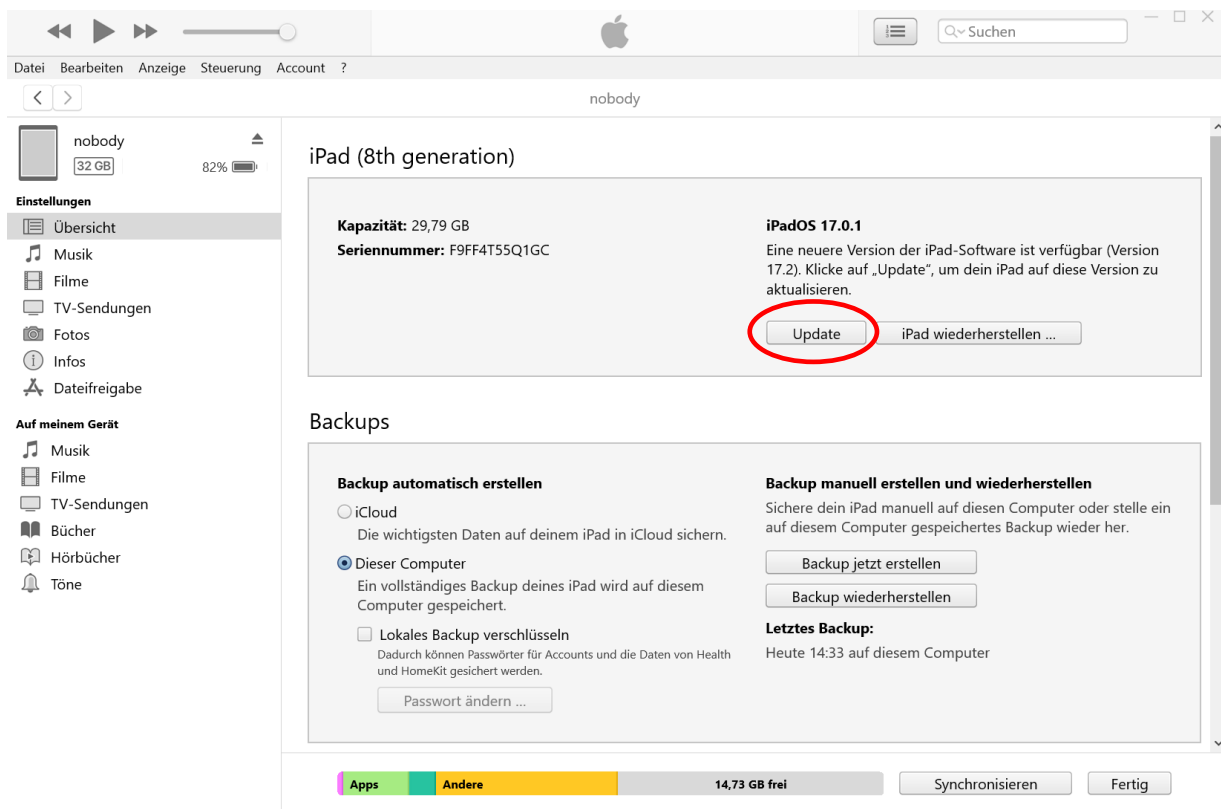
Suchen

Datei Bearbeiten Anzeige Steuerung Account ?

nobody

nobody
32 GB
82%

Einstellungen
Übersicht
Musik
Filme
TV-Sendungen
Fotos
Infos
Dateifreigabe

Auf meinem Gerät
Musik
Filme
TV-Sendungen
Bücher
Hörbücher
Töne

iPad (8th generation)

Kapazität: 29,79 GB
Seriennummer: F9FF4T55Q1GC

iPadOS 17.0.1
Eine neuere Version der iPad-Software ist verfügbar (Version 17.2). Klicke auf „Update", um dein iPad auf diese Version zu aktualisieren.

Update
iPad wiederherstellen ...

Backups

Backup automatisch erstellen
iCloud
Die wichtigsten Daten auf deinem iPad in iCloud sichern.
Dieser Computer
Ein vollständiges Backup deines iPad wird auf diesem Computer gespeichert.
Lokales Backup verschlüsseln
Dadurch können Passwörter für Accounts und die Daten von Health und HomeKit gesichert werden.
Passwort ändern ...

Backup manuell erstellen und wiederherstellen
Sichere dein iPad manuell auf diesen Computer oder stelle ein auf diesem Computer gespeichertes Backup wieder her.
Backup jetzt erstellen
Backup wiederherstellen
Letztes Backup:
Heute 14:33 auf diesem Computer

Apps
Andere
14,73 GB frei
Synchronisieren
Fertig